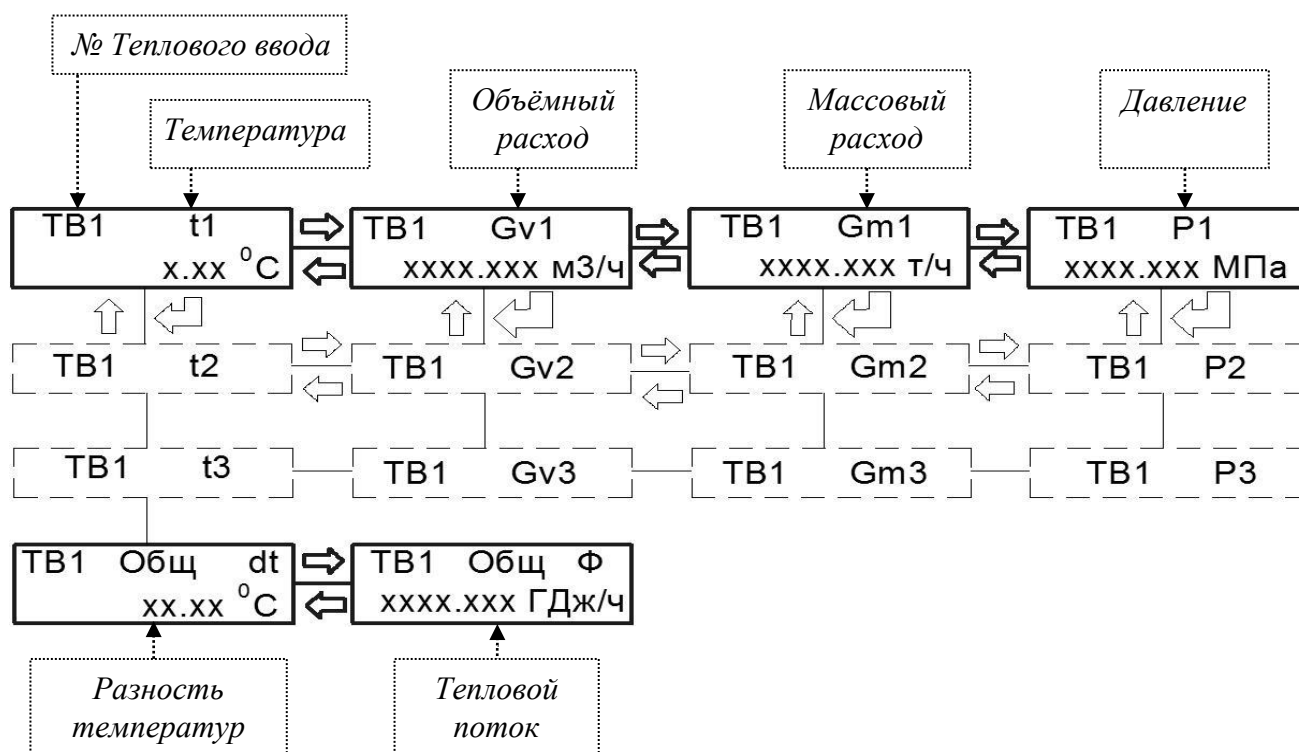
№ Теплового ввода

Температура

Объёмный расход

Массовый расход

Давление

ТВ1 t1
x.xx $^0$C

ТВ1 Gv1
xxxx.xxx м3/ч

ТВ1 Gm1
xxxx.xxx т/ч

ТВ1 P1
xxxx.xxx МПа

ТВ1 t2

ТВ1 Gv2

ТВ1 Gm2

ТВ1 P2

ТВ1 t3

ТВ1 Gv3

ТВ1 Gm3

ТВ1 P3

ТВ1 Общ dt
xx.xx $^0$C

ТВ1 Общ Ф
xxxx.xxx ГДж/ч

Разность температур

Тепловой поток